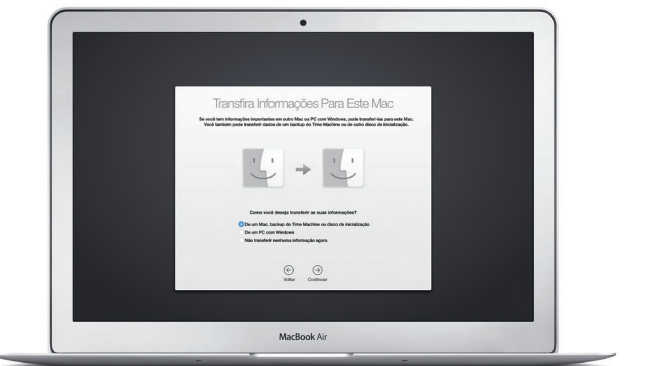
Transfira Informações Para Este Mac

Se você tem informações importantes em outro Mac ou PC com Windows, pode transferi-las para este Mac. Você também pode transferir dados de um backup do Time Machine ou de outro disco de inicialização.

Como você deseja transferir as suas informações?

De um Mac, backup do Time Machine ou disco de inicialização
De um PC com Windows
Não transferir nenhuma informação agora

Voltar
Continuar

MacBook Air